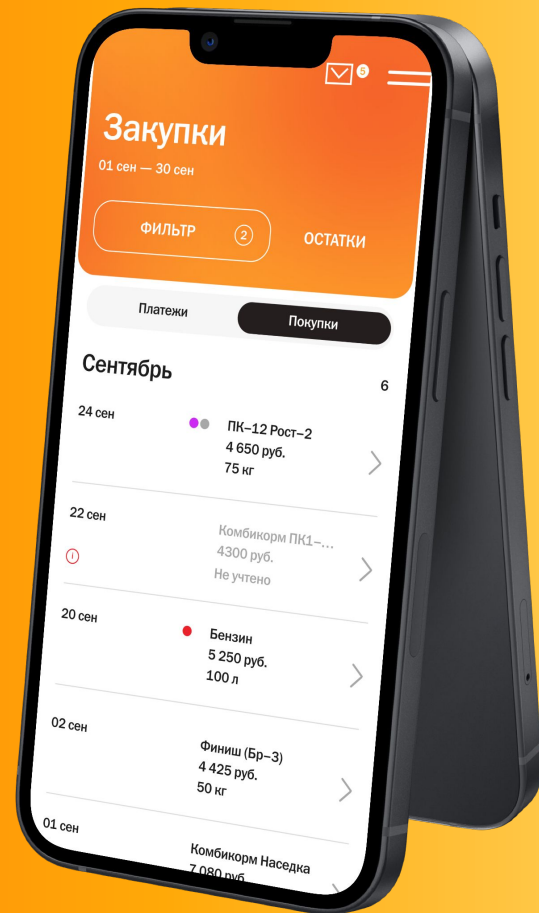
5

Закупки

01 сен — 30 сен

ФИЛЬТР 2

ОСТАТКИ

Платежи

Покупки

Сентябрь

6

24 сен

ПК–12 Рост–2
4 650 руб.
75 кг

22 сен

Комбикорм ПК1–...
4300 руб.
Не учтено

20 сен

Бензин
5 250 руб.
100 л

02 сен

Финиш (Бр–3)
4 425 руб.
50 кг

01 сен

Комбикорм Наседка
7 080 руб.